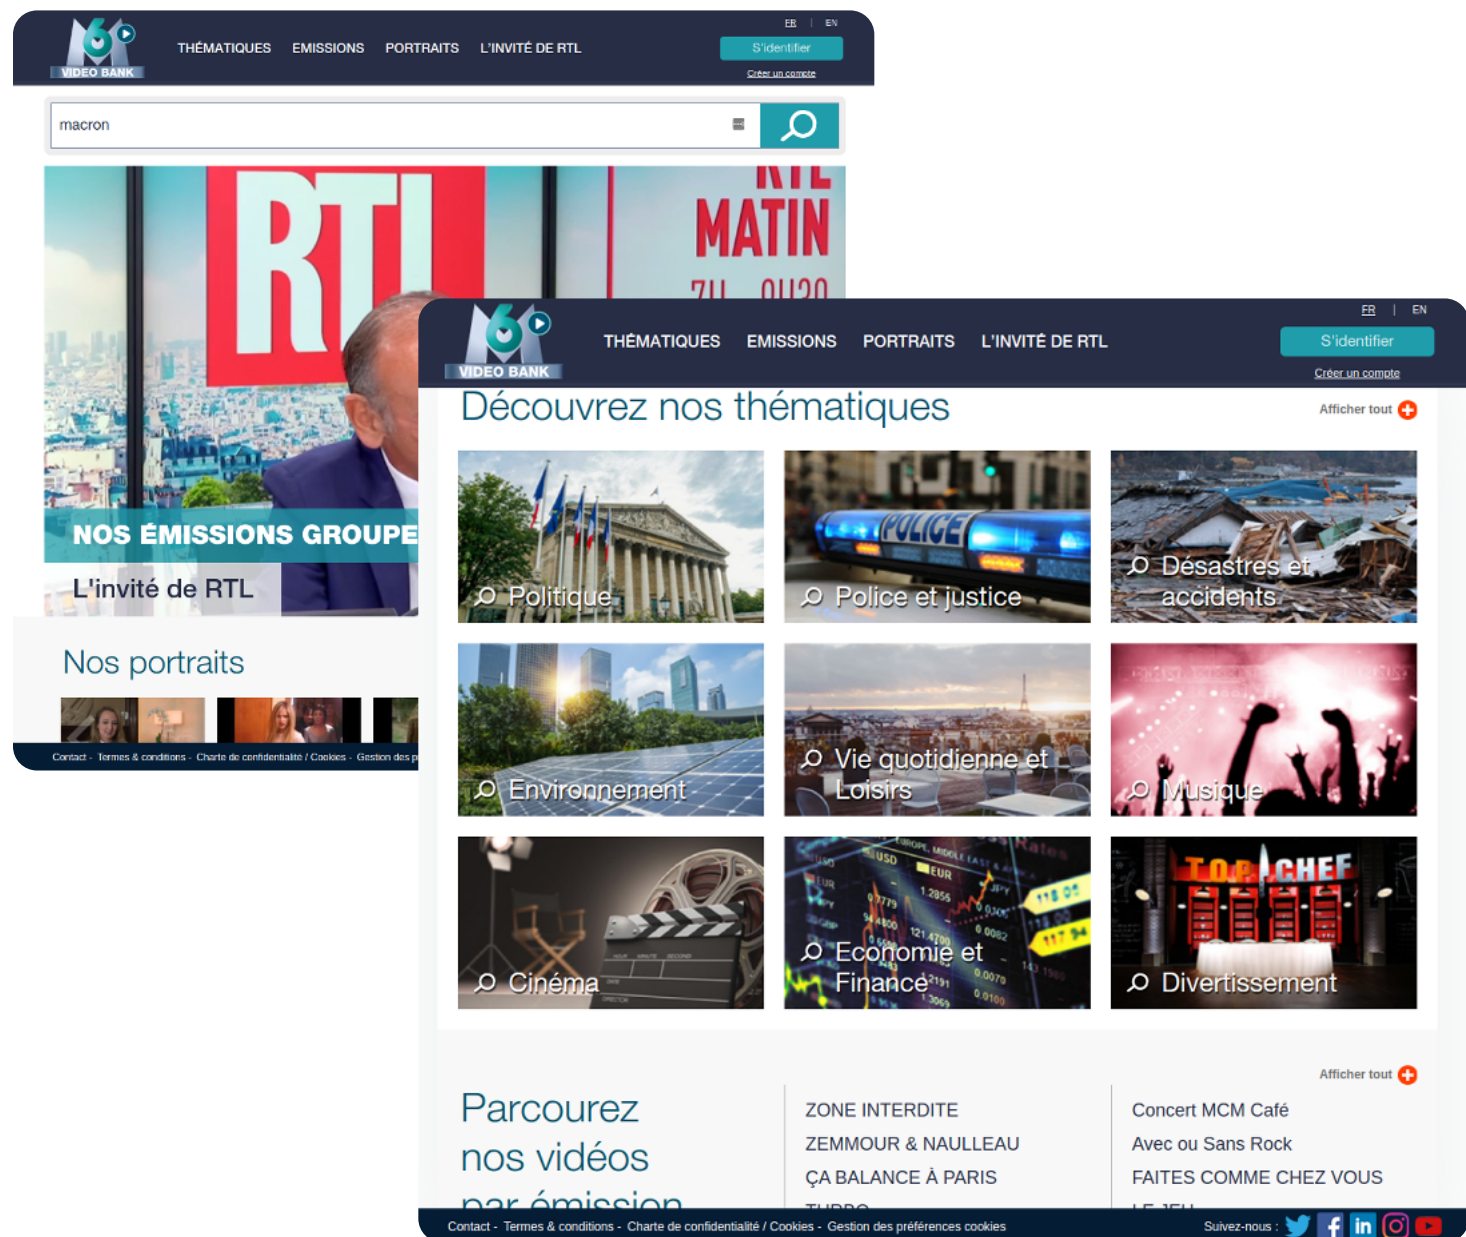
VIDEO BANK

THÉMATIQUES EMISSIONS PORTRAITS L'INVITÉ DE RTL

FR | EN

S'identifier

Créer un compte

macron

RTL

RTL MATIN

NOS ÉMISSIONS GROUPE

L'invité de RTL

Nos portraits

Contact - Termes & conditions - Charte de confidentialité / Cookies - Gestion des p

VIDEO BANK

THÉMATIQUES EMISSIONS PORTRAITS L'INVITÉ DE RTL

FR | EN

S'identifier

Créer un compte

Découvrez nos thématiques

Afficher tout

Politique

Police et justice

Désastres et accidents

Environnement

Vie quotidienne et Loisirs

Musique

Cinéma

Economie et Finance

Divertissement

Afficher tout

Parcourez nos vidéos par émission

ZONE INTERDITE

ZEMMOUR & NAULLEAU

ÇA BALANCE À PARIS

Concert MCM Café

Avec ou Sans Rock

FAITES COMME CHEZ VOUS

Contact - Termes & conditions - Charte de confidentialité / Cookies - Gestion des préférences cookies

Suivez-nous :